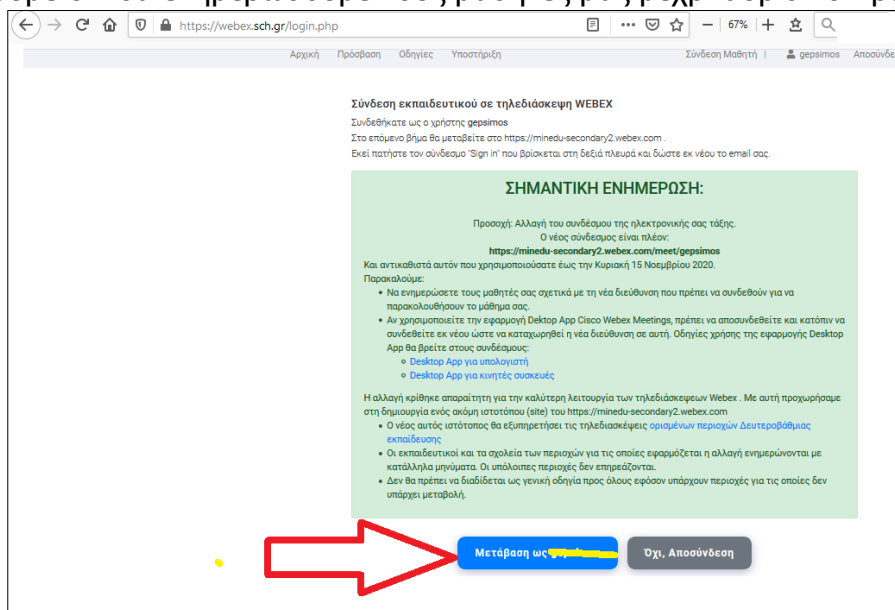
https://webex.sch.gr/login.php

67%

Αρχική Πρόσβαση Οδηγίες Υποστήριξη Σύνδεση Μαθητή | gepsimos Αποσύνδ

Σύνδεση εκπαιδευτικού σε τηλεδιάσκεψη WEBEX

Συνδεθήκατε ως ο χρήστης gepsimos

Στο επόμενο βήμα θα μεταβείτε στο https://minedu-secondary2.webex.com .

Εκεί πατήστε τον σύνδεσμο 'Sign in' που βρίσκεται στη δεξιά πλευρά και δώστε εκ νέου το email σας.

ΣΗΜΑΝΤΙΚΗ ΕΝΗΜΕΡΩΣΗ:

Προσοχή: Αλλαγή του συνδέσμου της ηλεκτρονικής σας τάξης.
Ο νέος σύνδεσμος είναι πλέον:
https://minedu-secondary2.webex.com/meet/gepsimos
Και αντικαθιστά αυτόν που χρησιμοποιούσατε έως την Κυριακή 15 Νοεμβρίου 2020.
Παρακαλούμε:

- Να ενημερώσετε τους μαθητές σας σχετικά με τη νέα διεύθυνση που πρέπει να συνδεθούν για να παρακολουθήσουν το μάθημα σας.
- Αν χρησιμοποιείτε την εφαρμογή Dektop App Cisco Webex Meetings, πρέπει να αποσυνδεθείτε και κατόπιν να συνδεθείτε εκ νέου ώστε να καταχωρηθεί η νέα διεύθυνση σε αυτή. Οδηγίες χρήσης της εφαρμογής Desktop App θα βρείτε στους συνδέσμους:
  - Desktop App για υπολογιστή
  - Desktop App για κινητές συσκευές

Η αλλαγή κρίθηκε απαραίτητη για την καλύτερη λειτουργία των τηλεδιάσκεψεων Webex . Με αυτή προχωρήσαμε στη δημιουργία ενός ακόμη ιστοτόπου (site) του https://minedu-secondary2.webex.com

- Ο νέος αυτός ιστότοπος θα εξυπηρετήσει τις τηλεδιασκέψεις ορισμένων περιοχών Δευτεροβάθμιας εκπαίδευσης
- Οι εκπαιδευτικοί και τα σχολεία των περιοχών για τις οποίες εφαρμόζεται η αλλαγή ενημερώνονται με κατάλληλα μηνύματα. Οι υπόλοιπες περιοχές δεν επηρεάζονται.
- Δεν θα πρέπει να διαδίδεται ως γενική οδηγία προς όλους εφόσον υπάρχουν περιοχές για τις οποίες δεν υπάρχει μεταβολή.

Μετάβαση ως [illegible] Όχι, Αποσύνδεση